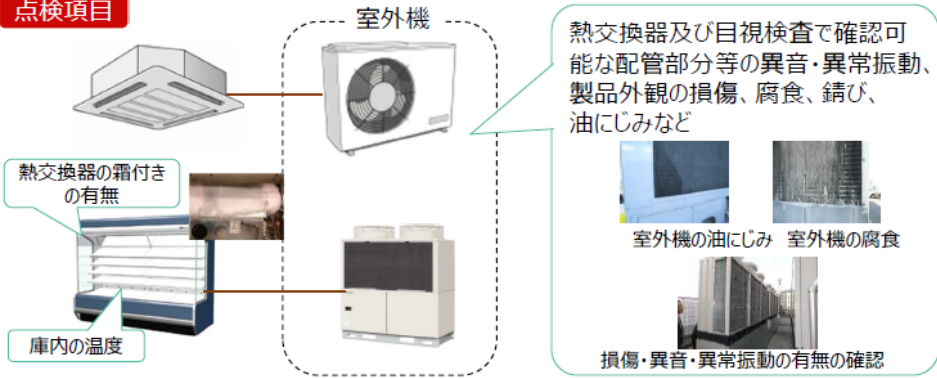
点検項目

室外機

熱交換器及び目視検査で確認可能な配管部分等の異音・異常振動、製品外観の損傷、腐食、錆び、油にじみなど

熱交換器の霜付きの有無

室外機の油にじみ　室外機の腐食

庫内の温度

損傷・異音・異常振動の有無の確認